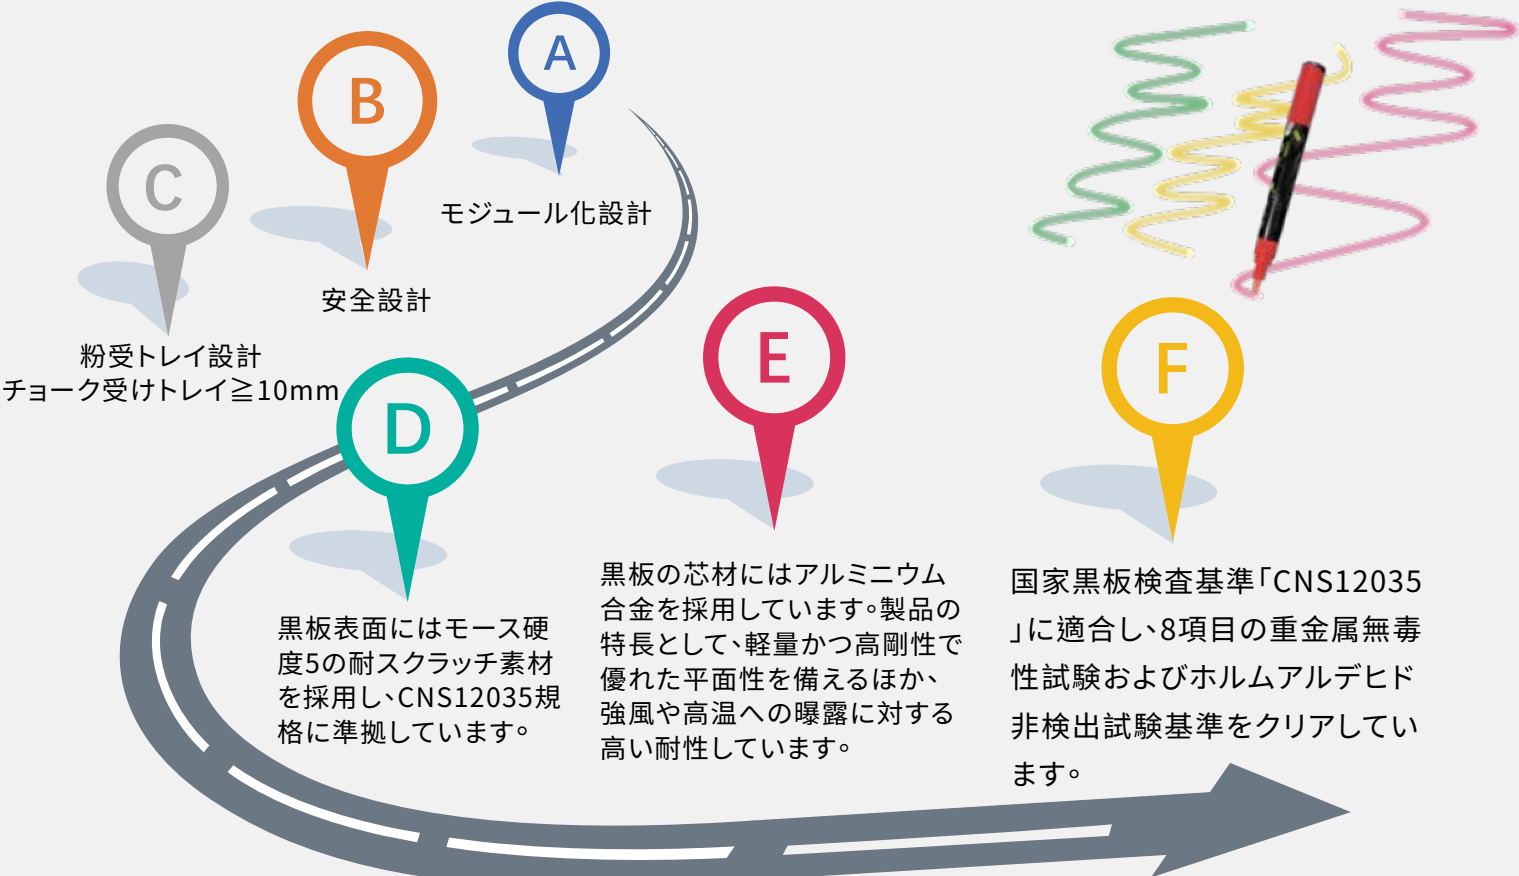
A

モジュール化設計

B

安全設計

C

粉受トレイ設計
チョーク受けトレイ≧10mm

D

黒板表面にはモース硬度5の耐スクラッチ素材を採用し、CNS12035規格に準拠しています。

E

黒板の芯材にはアルミニウム合金を採用しています。製品の特長として、軽量かつ高剛性で優れた平面性を備えるほか、強風や高温への曝露に対する高い耐性しています。

F

国家黒板検査基準「CNS12035」に適合し、8項目の重金属無毒性試験およびホルムアルデヒド非検出試験基準をクリアしています。